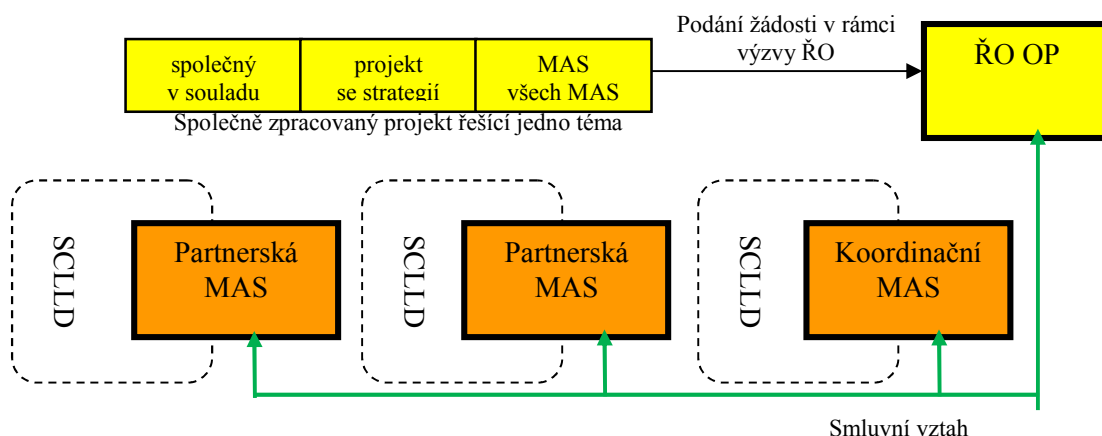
společný v souladu | projekt se strategií | MAS všech MAS

Podání žádosti v rámci výzvy ŘO

ŘO OP

Společně zpracovaný projekt řešící jedno téma

SCLLD

Partnerská MAS

SCLLD

Partnerská MAS

SCLLD

Koordinační MAS

Smluvní vztah